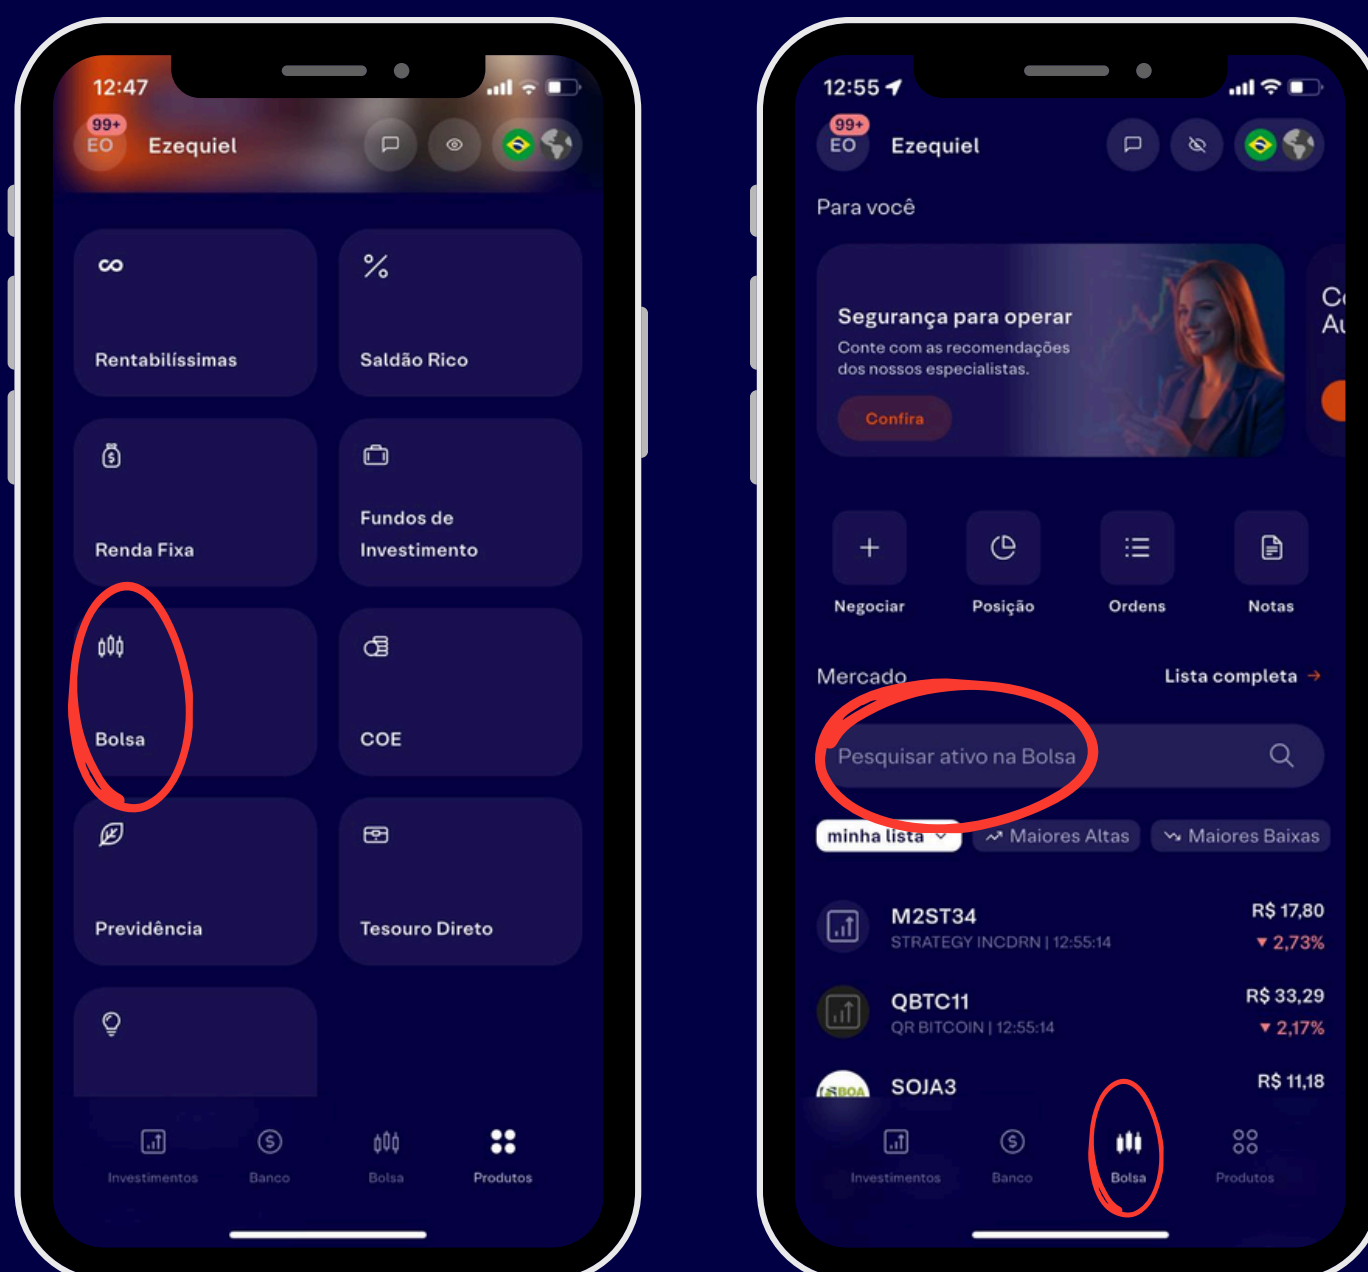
12:47

99+
EO
Ezequiel

Rentabilíssimas

Saldão Rico

Renda Fixa

Fundos de Investimento

Bolsa

COE

Previdência

Tesouro Direto

Investimentos
Banco
Bolsa
Produtos

12:55

99+
EO
Ezequiel

Para você

Segurança para operar
Conte com as recomendações dos nossos especialistas.
Confira

Negociar
Posição
Ordens
Notas

Mercado
Lista completa →

Pesquisar ativo na Bolsa

minha lista
Maiores Altas
Maiores Baixas

M2ST34
STRATEGY INCDRN | 12:55:14
R$ 17,80
▼ 2,73%

QBTC11
QR BITCOIN | 12:55:14
R$ 33,29
▼ 2,17%

SOJA3
R$ 11,18

Investimentos
Banco
Bolsa
Produtos